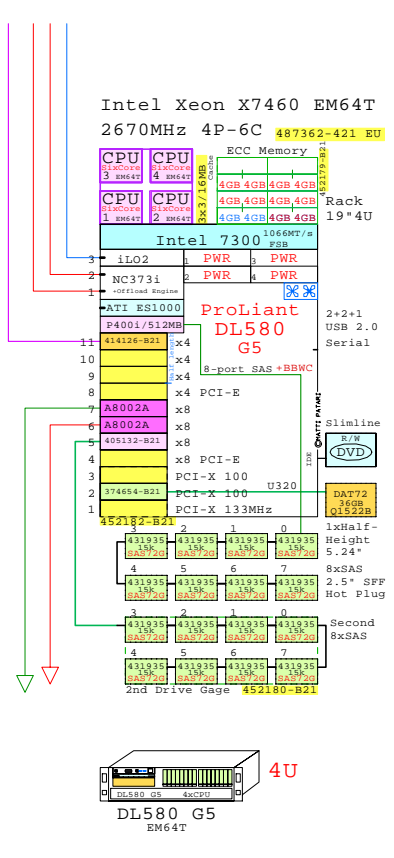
Intel Xeon X7460 EM64T
2670MHz 4P-6C
487362-421 EU
452179-B21
ECC Memory
Cache
3x3/16MB
CPU SixCore 3 EM64T
CPU SixCore 4 EM64T
CPU SixCore 1 EM64T
CPU SixCore 2 EM64T
4GB 4GB 4GB 4GB
4GB 4GB 4GB 4GB
4GB 4GB 4GB 4GB
Rack 19"4U
Intel 7300
1066MT/s FSB
3 iLO2
1 PWR
3 PWR
2 NC373i +Offload Engine
2 PWR
4 PWR
1
ATI ES1000
ProLiant
DL580
G5
P400i/512MB
2+2+1
USB 2.0
Serial
11 414126-B21 x4
10 x4
9 x4
8 x4 PCI-E
8-port SAS +BBWC
7 A8002A x8
6 A8002A x8
5 405132-B21 x8
4 x8 PCI-E
3 PCI-X 100
2 374654-B21 PCI-X 100
1 PCI-X 133MHz
U320
IDE
Slimline
R/W
DVD
DAT72 36GB Q1522B
452182-B21
3 2 1 0
431935 15k SAS72G
431935 15k SAS72G
431935 15k SAS72G
431935 15k SAS72G
1xHalf-Height 5.24"
4 5 6 7
431935 15k SAS72G
431935 15k SAS72G
431935 15k SAS72G
431935 15k SAS72G
8xSAS 2.5" SFF Hot Plug
3 2 1 0
431935 15k SAS72G
431935 15k SAS72G
431935 15k SAS72G
431935 15k SAS72G
Second 8xSAS
4 5 6 7
431935 15k SAS72G
431935 15k SAS72G
431935 15k SAS72G
431935 15k SAS72G
2nd Drive Gage
452180-B21
DL580 G5
4xCPU
4U
DL580 G5
EM64T